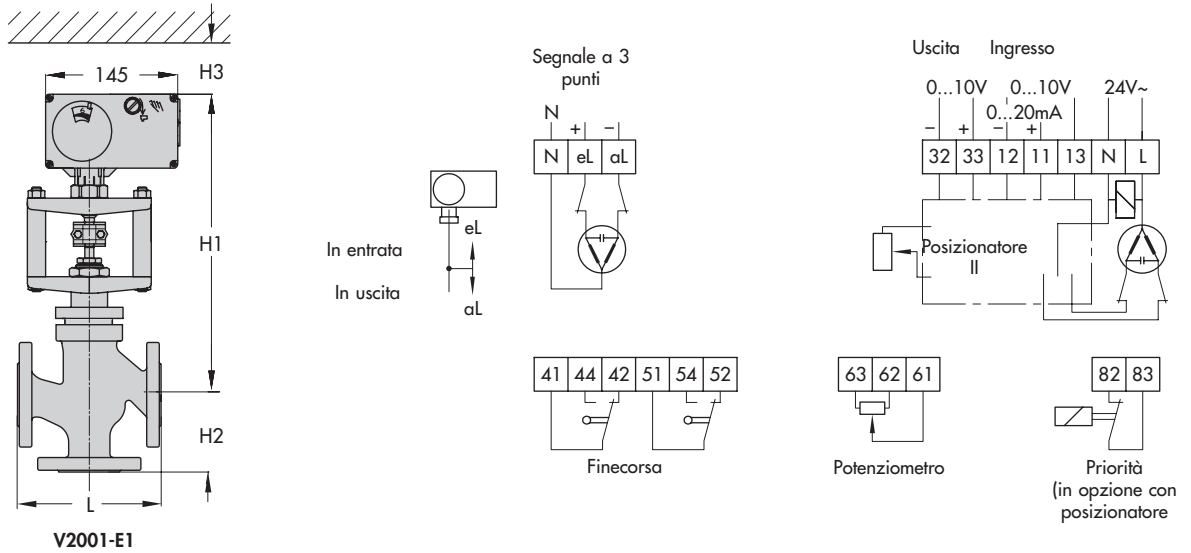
145

H3

H1

H2

L

V2001-E1

In entrata

In uscita

eL

aL

Segnale a 3 punti

N

+

−

| N | eL | aL |
|---|---|---|

Uscita

Ingresso

0...10V

0...10V

0...20mA

24V~

−

+

−

+

| 32 | 33 | 12 | 11 | 13 | N | L |
|---|---|---|---|---|---|---|

Posizionatore II

| 41 | 44 | 42 | 51 | 54 | 52 |
|---|---|---|---|---|---|

Finecorsa

| 63 | 62 | 61 |
|---|---|---|

Potenziometro

| 82 | 83 |
|---|---|

Priorità (in opzione con posizionatore